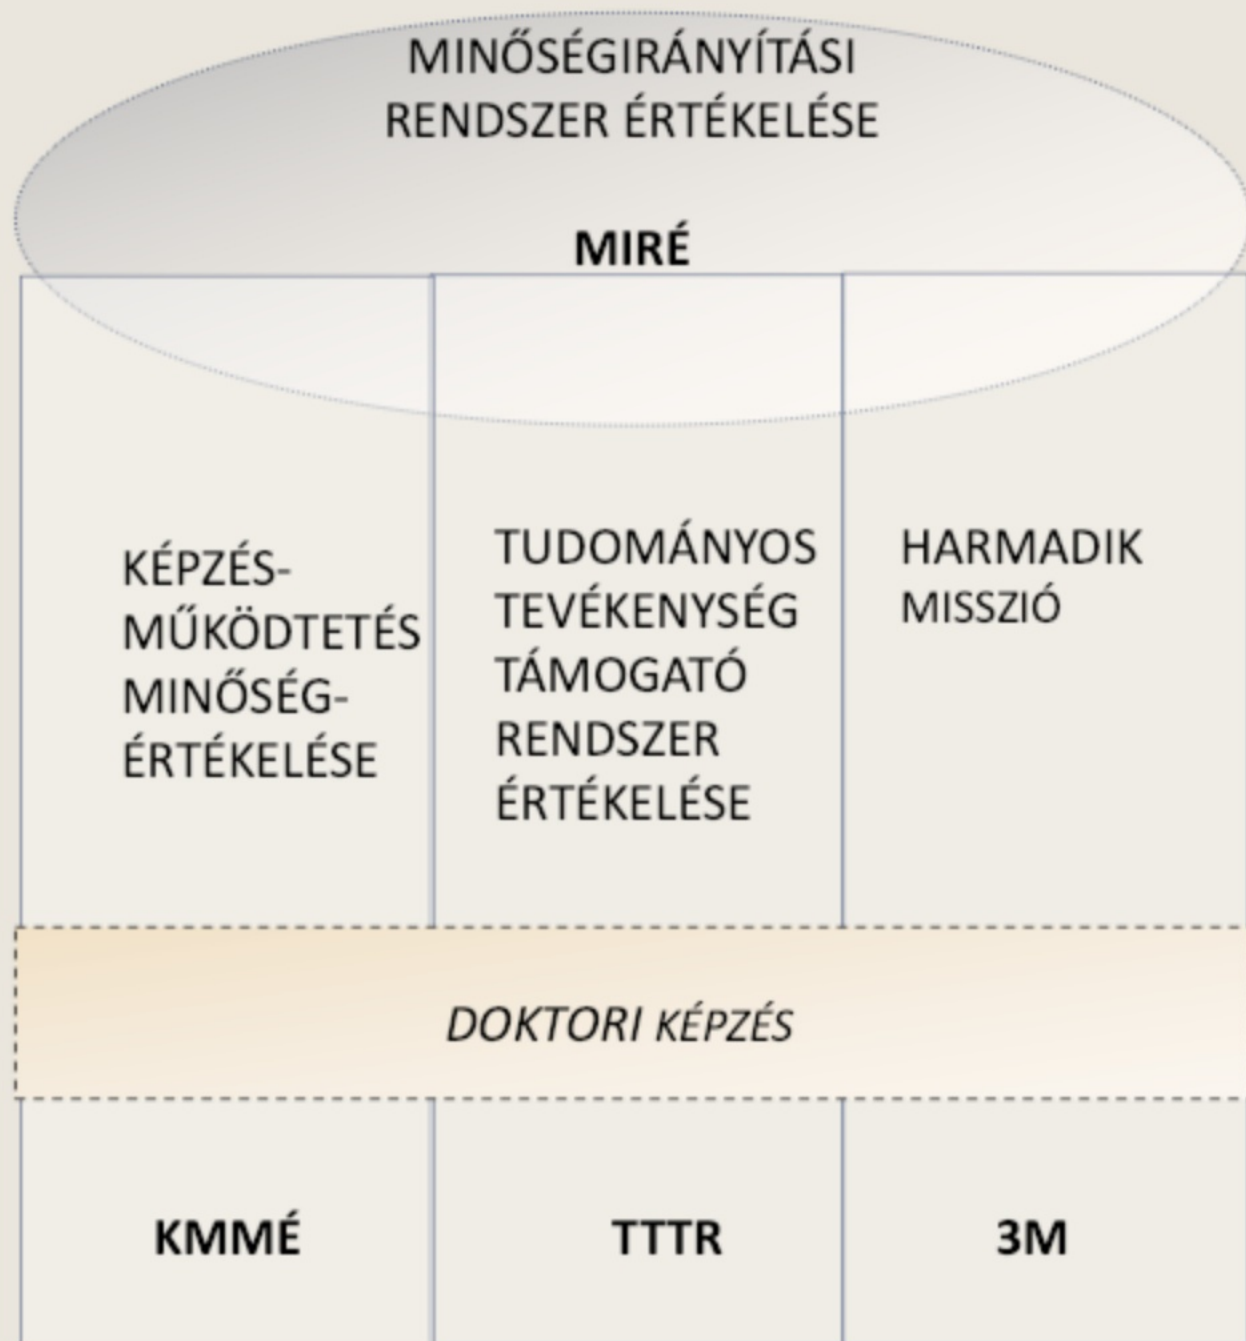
MINŐSÉGIRÁNYÍTÁSI RENDSZER ÉRTÉKELÉSE

**MIRÉ**

KÉPZÉS-MŰKÖDTETÉS MINŐSÉG-ÉRTÉKELÉSE

TUDOMÁNYOS TEVÉKENYSÉG TÁMOGATÓ RENDSZER ÉRTÉKELÉSE

HARMADIK MISSZIÓ

*DOKTORI KÉPZÉS*

**KMMÉ**

**TTTR**

**3M**